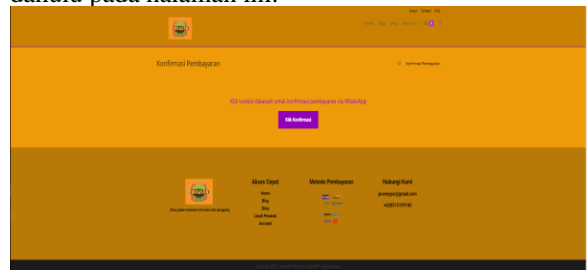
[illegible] pada halaman ini.

Home Blog Shop Account

Konfirmasi Pembayaran

Konfirmasi Pembayaran

Klik tombol dibawah untuk konfirmasi pembayaran via WhatsApp

Klik Konfirmasi

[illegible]

Akses Cepat
Home
Blog
Shop
Lacak Pesanan
Account

Metode Pembayaran

Hubungi Kami
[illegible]@gmail.com
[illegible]

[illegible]